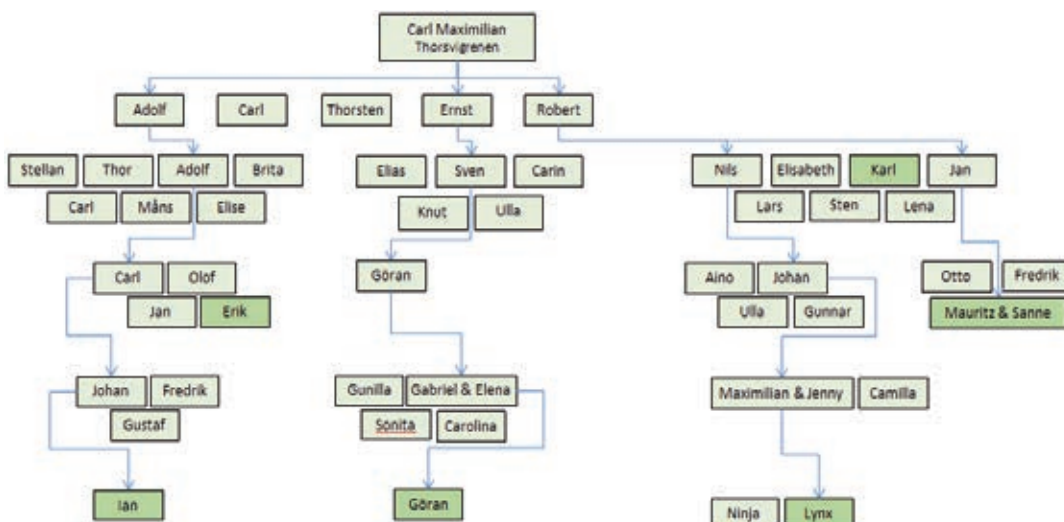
Carl Maximilian
Thorsvigrenen

Adolf
Carl
Thorsten
Ernst
Robert

Stellan
Thor
Adolf
Brita
Carl
Måns
Elise

Carl
Olof
Jan
Erik

Johan
Fredrik
Gustaf

Ian

Elias
Sven
Carin
Knut
Ulla

Göran

Gunilla
Gabriel & Elena
Sonita
Carolina

Göran

Nils
Elisabeth
Karl
Jan
Lars
Sten
Lena

Aino
Johan
Ulla
Gunnar

Maximilian & Jenny
Camilla

Ninja
Lynx

Otto
Fredrik
Mauritz & Sanne